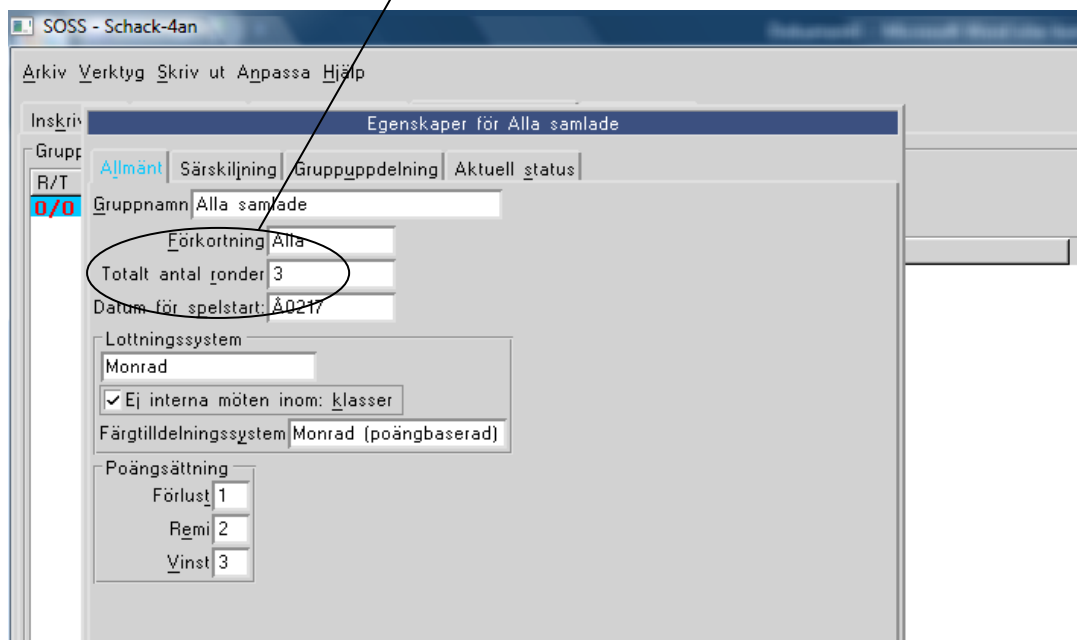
SOSS - Schack-4an

Arkiv Verktyg Skriv ut Anpassa Hjälp

Inskriv

Grupp

R/T

0/0

Egenskaper för Alla samlade

Allmänt Särskiljning Gruppuppdelning Aktuell status

Gruppnamn Alla samlade

Förkortning Alla

Totalt antal ronder 3

Datum för spelstart: Å0217

Lottningssystem

Monrad

Ej interna möten inom: klasser

Färgtilldelningssystem Monrad (poängbaserad)

Poängsättning

Förlust 1

Remi 2

Vinst 3